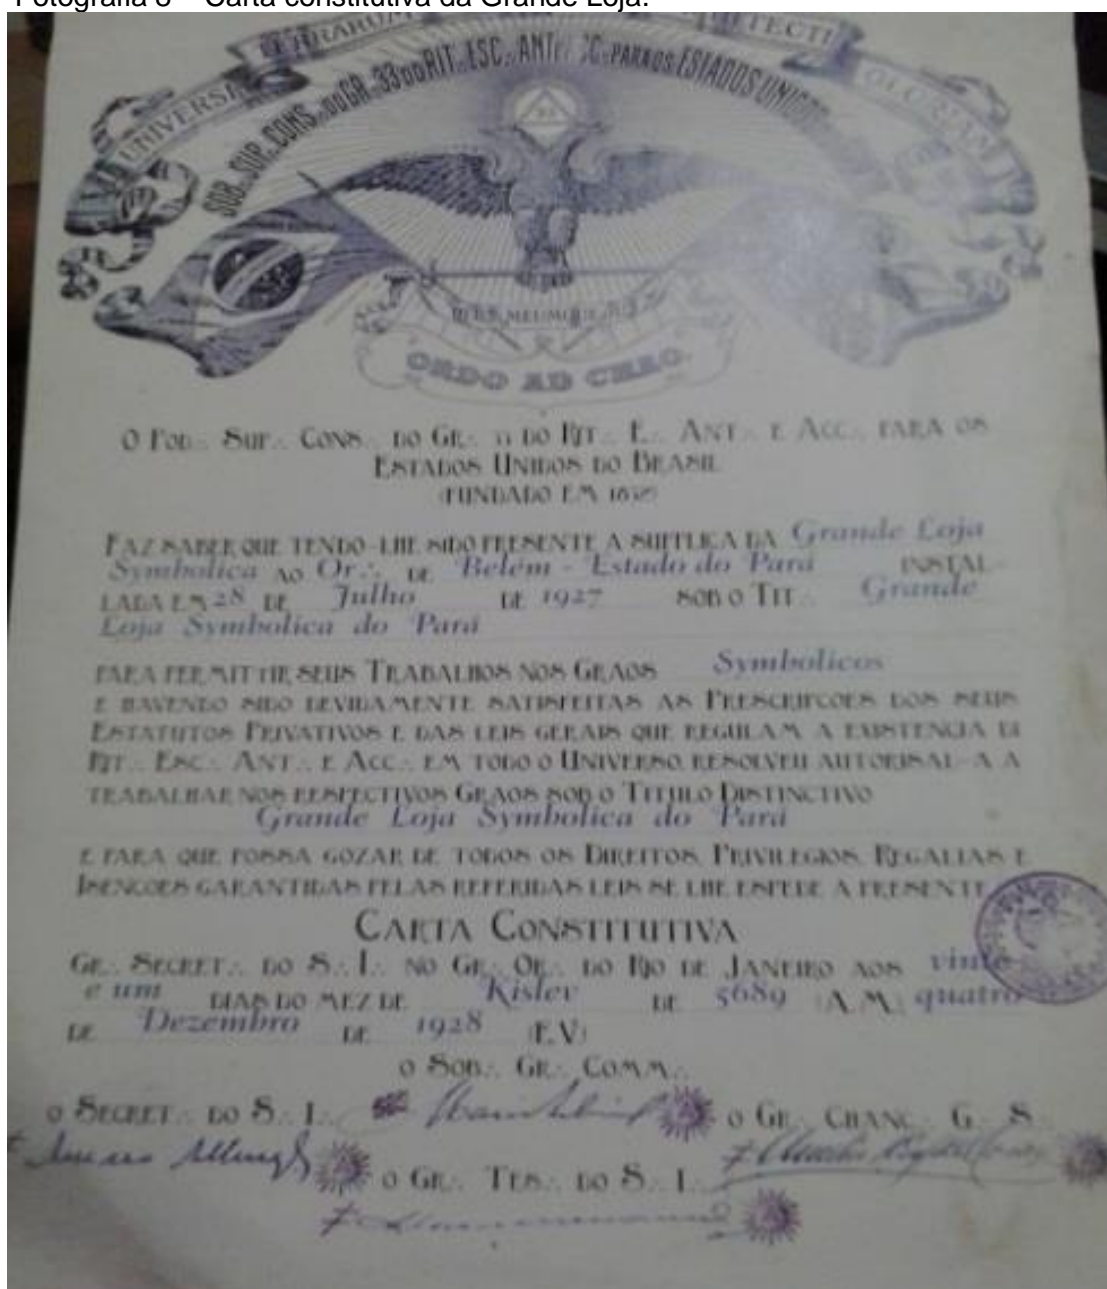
Fotografia 6 – Carta constitutiva da Grande Loja.

UNIVERSI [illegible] TERRARUM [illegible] ARCHITECTI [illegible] GLORIAM

SOB. O SUP. CONS. DO GR. 33 DO RIT. ESC. ANT. E AC. PARA OS ESTADOS UNIDOS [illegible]

DEUS MEUMQUE JUS

ORDO AB CHAO

O Pod.·. Sup.·. Cons.·. do Gr.·. 33 do Rit.·. E.·. Ant.·. e Acc.·. para os Estados Unidos do Brasil
(fundado em 1832)

Faz saber que tendo-lhe sido presente a supplica da Grande Loja Symbolica ao Or.·. de Belém - Estado do Pará installada em 28 de Julho de 1927 sob o Tit.·. Grande Loja Symbolica do Pará

para permittir seus Trabalhos nos Graos Symbolicos e havendo sido devidamente satisfeitas as prescripções dos seus Estatutos Privativos e das leis geraes que regulam a existencia do Rit.·. Esc.·. Ant.·. e Acc.·. em todo o Universo, resolveu autorisal-a a trabalhar nos respectivos Graos sob o Titulo Distinctivo
Grande Loja Symbolica do Pará

E para que possa gozar de todos os Direitos, Privilegios, Regalias e Isenções garantidas pelas referidas leis se lhe expede a presente

Carta Constitutiva

Gr.·. Secret.·. do S.·. I.·. no Gr.·. Or.·. do Rio de Janeiro aos vinte e um dias do mez de Kislev de 5689 (A.M.) quatro de Dezembro de 1928 (E.V.)

o Sob.·. Gr.·. Comm.·.

o Secret.·. do S.·. I.·. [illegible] o Gr.·. Chanc.·. G.·. S.·.
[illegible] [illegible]
o Gr.·. Tes.·. do S.·. I.·.
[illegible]